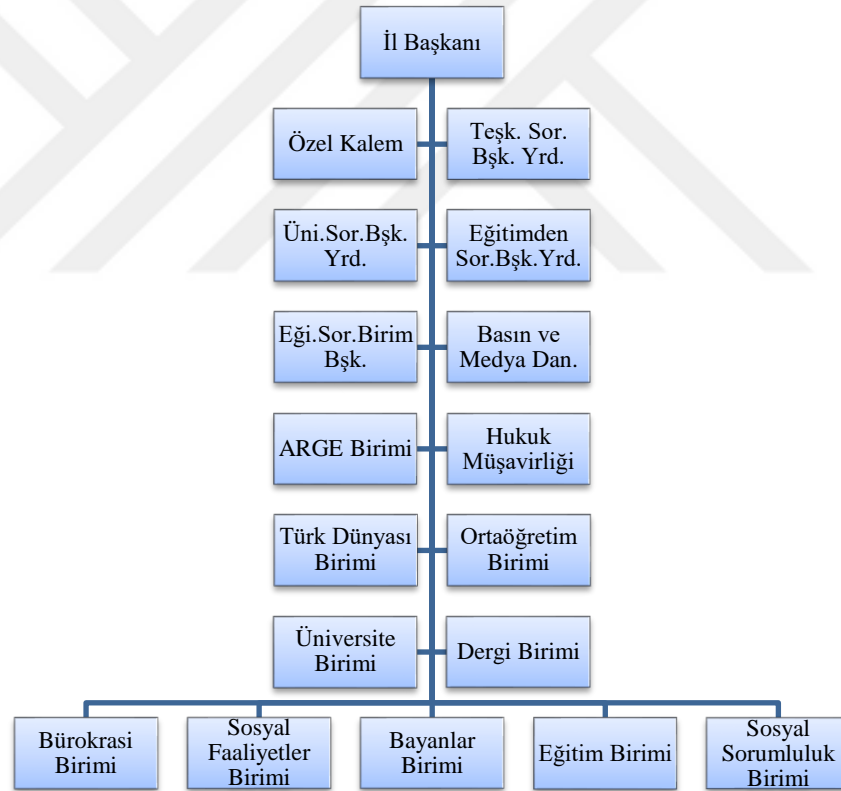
İl Başkanı

Özel Kalem

Teşk. Sor. Bşk. Yrd.

Üni.Sor.Bşk. Yrd.

Eğitimden Sor.Bşk.Yrd.

Eği.Sor.Birim Bşk.

Basın ve Medya Dan.

ARGE Birimi

Hukuk Müşavirliği

Türk Dünyası Birimi

Ortaöğretim Birimi

Üniversite Birimi

Dergi Birimi

Bürokrasi Birimi

Sosyal Faaliyetler Birimi

Bayanlar Birimi

Eğitim Birimi

Sosyal Sorumluluk Birimi